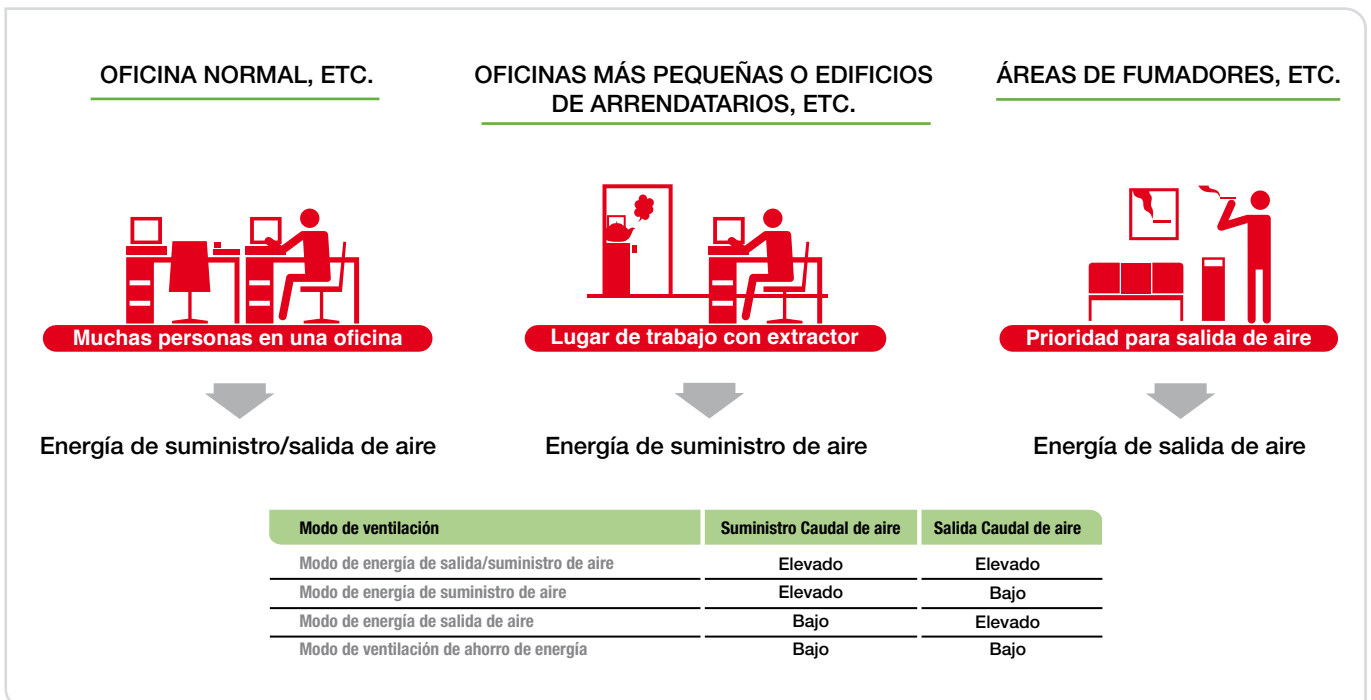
OFICINA NORMAL, ETC.

OFICINAS MÁS PEQUEÑAS O EDIFICIOS DE ARRENDATARIOS, ETC.

ÁREAS DE FUMADORES, ETC.

Muchas personas en una oficina

Lugar de trabajo con extractor

Prioridad para salida de aire

Energía de suministro/salida de aire

Energía de suministro de aire

Energía de salida de aire

| Modo de ventilación | Suministro Caudal de aire | Salida Caudal de aire |
|---|---|---|
| Modo de energía de salida/suministro de aire | Elevado | Elevado |
| Modo de energía de suministro de aire | Elevado | Bajo |
| Modo de energía de salida de aire | Bajo | Elevado |
| Modo de ventilación de ahorro de energía | Bajo | Bajo |